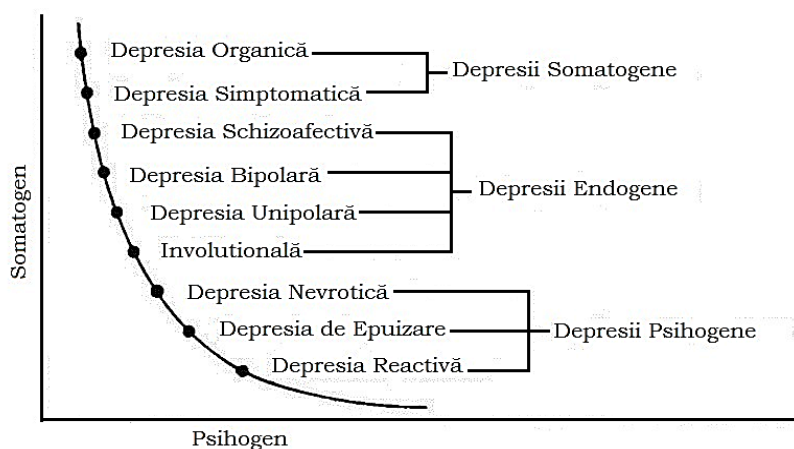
Somatogen

Depresia Organică
Depresia Simptomatică
Depresii Somatogene

Depresia Schizoafectivă
Depresia Bipolară
Depresia Unipolară
Involutională
Depresii Endogene

Depresia Nevrotică
Depresia de Epuizare
Depresia Reactivă
Depresii Psihogene

Psihogen